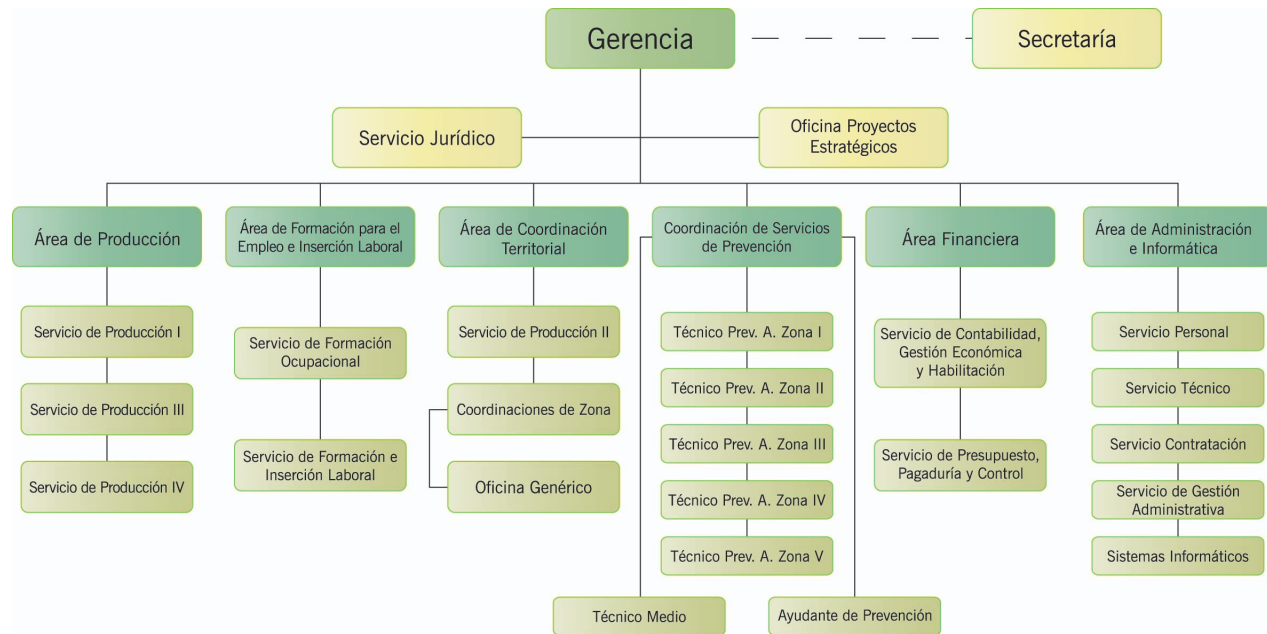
Gerencia

Secretaría

Servicio Jurídico

Oficina Proyectos Estratégicos

Área de Producción

Servicio de Producción I

Servicio de Producción III

Servicio de Producción IV

Área de Formación para el Empleo e Inserción Laboral

Servicio de Formación Ocupacional

Servicio de Formación e Inserción Laboral

Área de Coordinación Territorial

Servicio de Producción II

Coordinaciones de Zona

Oficina Genérico

Coordinación de Servicios de Prevención

Técnico Prev. A. Zona I

Técnico Prev. A. Zona II

Técnico Prev. A. Zona III

Técnico Prev. A. Zona IV

Técnico Prev. A. Zona V

Técnico Medio

Ayudante de Prevención

Área Financiera

Servicio de Contabilidad, Gestión Económica y Habilitación

Servicio de Presupuesto, Pagaduría y Control

Área de Administración e Informática

Servicio Personal

Servicio Técnico

Servicio Contratación

Servicio de Gestión Administrativa

Sistemas Informáticos